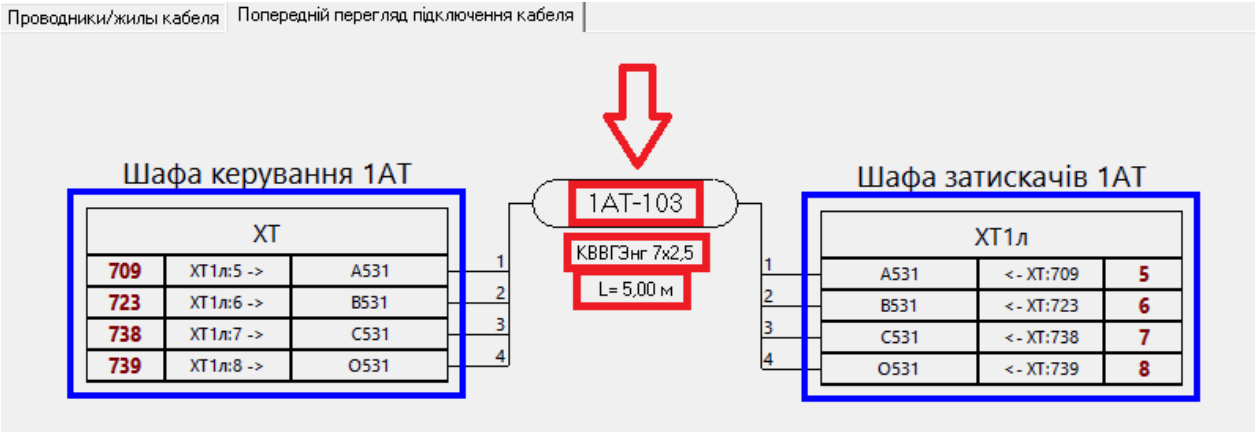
Проводники/жилы кабеля | Попередній перегляд підключення кабеля

Шафа керування 1АТ

| XT | | |
|---|---|---|
| 709 | XT1л:5 -> | A531 |
| 723 | XT1л:6 -> | B531 |
| 738 | XT1л:7 -> | C531 |
| 739 | XT1л:8 -> | O531 |

1АТ-103
КВВГЭнг 7х2,5
L= 5,00 м

1 2 3 4
1 2 3 4

Шафа затискачів 1АТ

| XT1л | | |
|---|---|---|
| A531 | <- XT:709 | 5 |
| B531 | <- XT:723 | 6 |
| C531 | <- XT:738 | 7 |
| O531 | <- XT:739 | 8 |